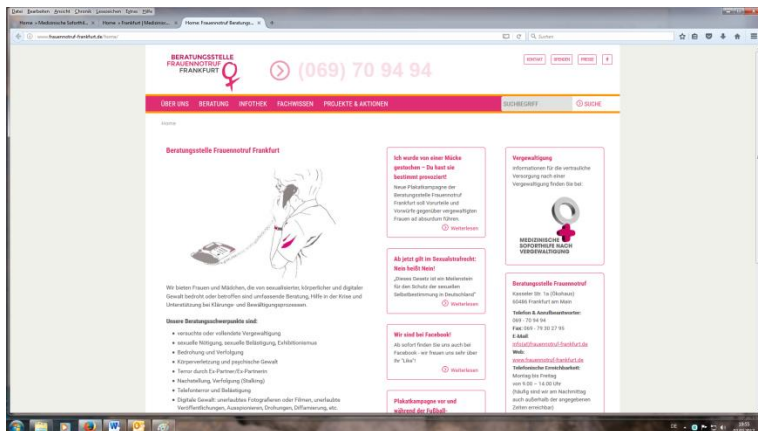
Datei Bearbeiten Ansicht Chronik Lesezeichen Extras Hilfe

Home » Medizinische Soforthil... × Home » Frankfurt (Medizinisc... × Home: Frauennotruf Beratung... × +

www.frauennotruf-frankfurt.de/home/

Suchen

BERATUNGSSTELLE FRAUENNOTRUF FRANKFURT

(069) 70 94 94

ÜBER UNS BERATUNG INFOTHEK FACHWISSEN PROJEKTE & AKTIONEN SUCHBEGRIFF SUCHE

Home

Beratungsstelle Frauennotruf Frankfurt

Wir bieten Frauen und Mädchen, die von sexualisierter, körperlicher und digitaler Gewalt bedroht oder betroffen sind umfassende Beratung, Hilfe in der Krise und Unterstützung bei Klärungs- und Bewältigungsprozessen.

Unsere Beratungsschwerpunkte sind:

• versuchte oder vollendete Vergewaltigung
• sexuelle Nötigung, sexuelle Belästigung, Exhibitionismus
• Bedrohung und Verfolgung
• Körperverletzung und psychische Gewalt
• Terror durch Ex-Partner/Ex-Partnerin
• Nachstellung, Verfolgung (Stalking)
• Telefonterror und Belästigung
• Digitale Gewalt: unerlaubtes Fotografieren oder Filmen, unerlaubte Veröffentlichungen, Ausspionieren, Drohungen, Diffamierung, etc.

Ich wurde von einer Mücke gestochen – Du hast sie bestimmt provoziert!

Neue Plakatkampagne der Beratungsstelle Frauennotruf Frankfurt soll Vorurteile und Vorwürfe gegenüber vergewaltigten Frauen ad absurdum führen.

Weiterlesen

Ab jetzt gilt im Sexualstrafrecht: Nein heißt Nein!

„Dieses Gesetz ist ein Meilenstein für den Schutz der sexuellen Selbstbestimmung in Deutschland"

Weiterlesen

Wir sind bei Facebook!

Ab sofort finden Sie uns auch bei Facebook - wir freuen uns sehr über Ihr "Like"!

Weiterlesen

Plakatkampagne vor und während der Fußball-

Vergewaltigung

Informationen für die vertrauliche Versorgung nach einer Vergewaltigung finden Sie bei:

MEDIZINISCHE SOFORTHILFE NACH VERGEWALTIGUNG

Beratungsstelle Frauennotruf

Kasseler Str. 1a (Ökohaus)
60486 Frankfurt am Main

Telefon & Anrufbeantworter:
069 - 70 94 94
Fax: 069 - 79 30 27 95
E-Mail:
info(at)frauennotruf-frankfurt.de
Web:
www.frauennotruf-frankfurt.de
Telefonische Erreichbarkeit:
Montag bis Freitag
von 9.00 – 14.00 Uhr
(häufig sind wir am Nachmittag auch außerhalb der angegebenen Zeiten erreichbar)